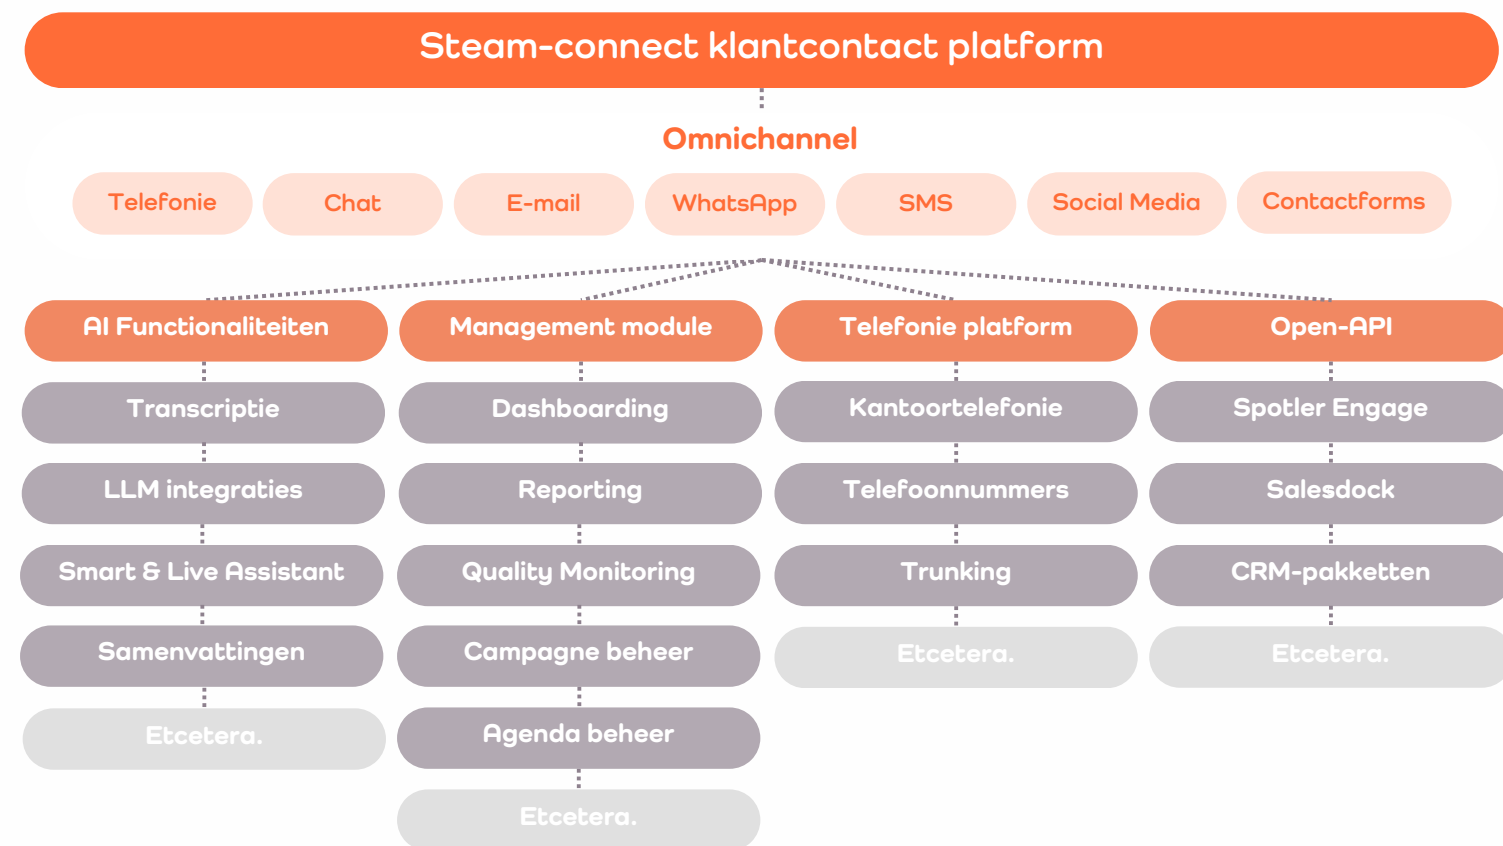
Steam-connect klantcontact platform

Omnichannel

Telefonie

Chat

E-mail

WhatsApp

SMS

Social Media

Contactforms

AI Functionaliteiten

Transcriptie

LLM integraties

Smart & Live Assistant

Samenvattingen

Etcetera.

Management module

Dashboarding

Reporting

Quality Monitoring

Campagne beheer

Agenda beheer

Etcetera.

Telefonie platform

Kantoortelefonie

Telefoonnummers

Trunking

Etcetera.

Open-API

Spotler Engage

Salesdock

CRM-pakketten

Etcetera.